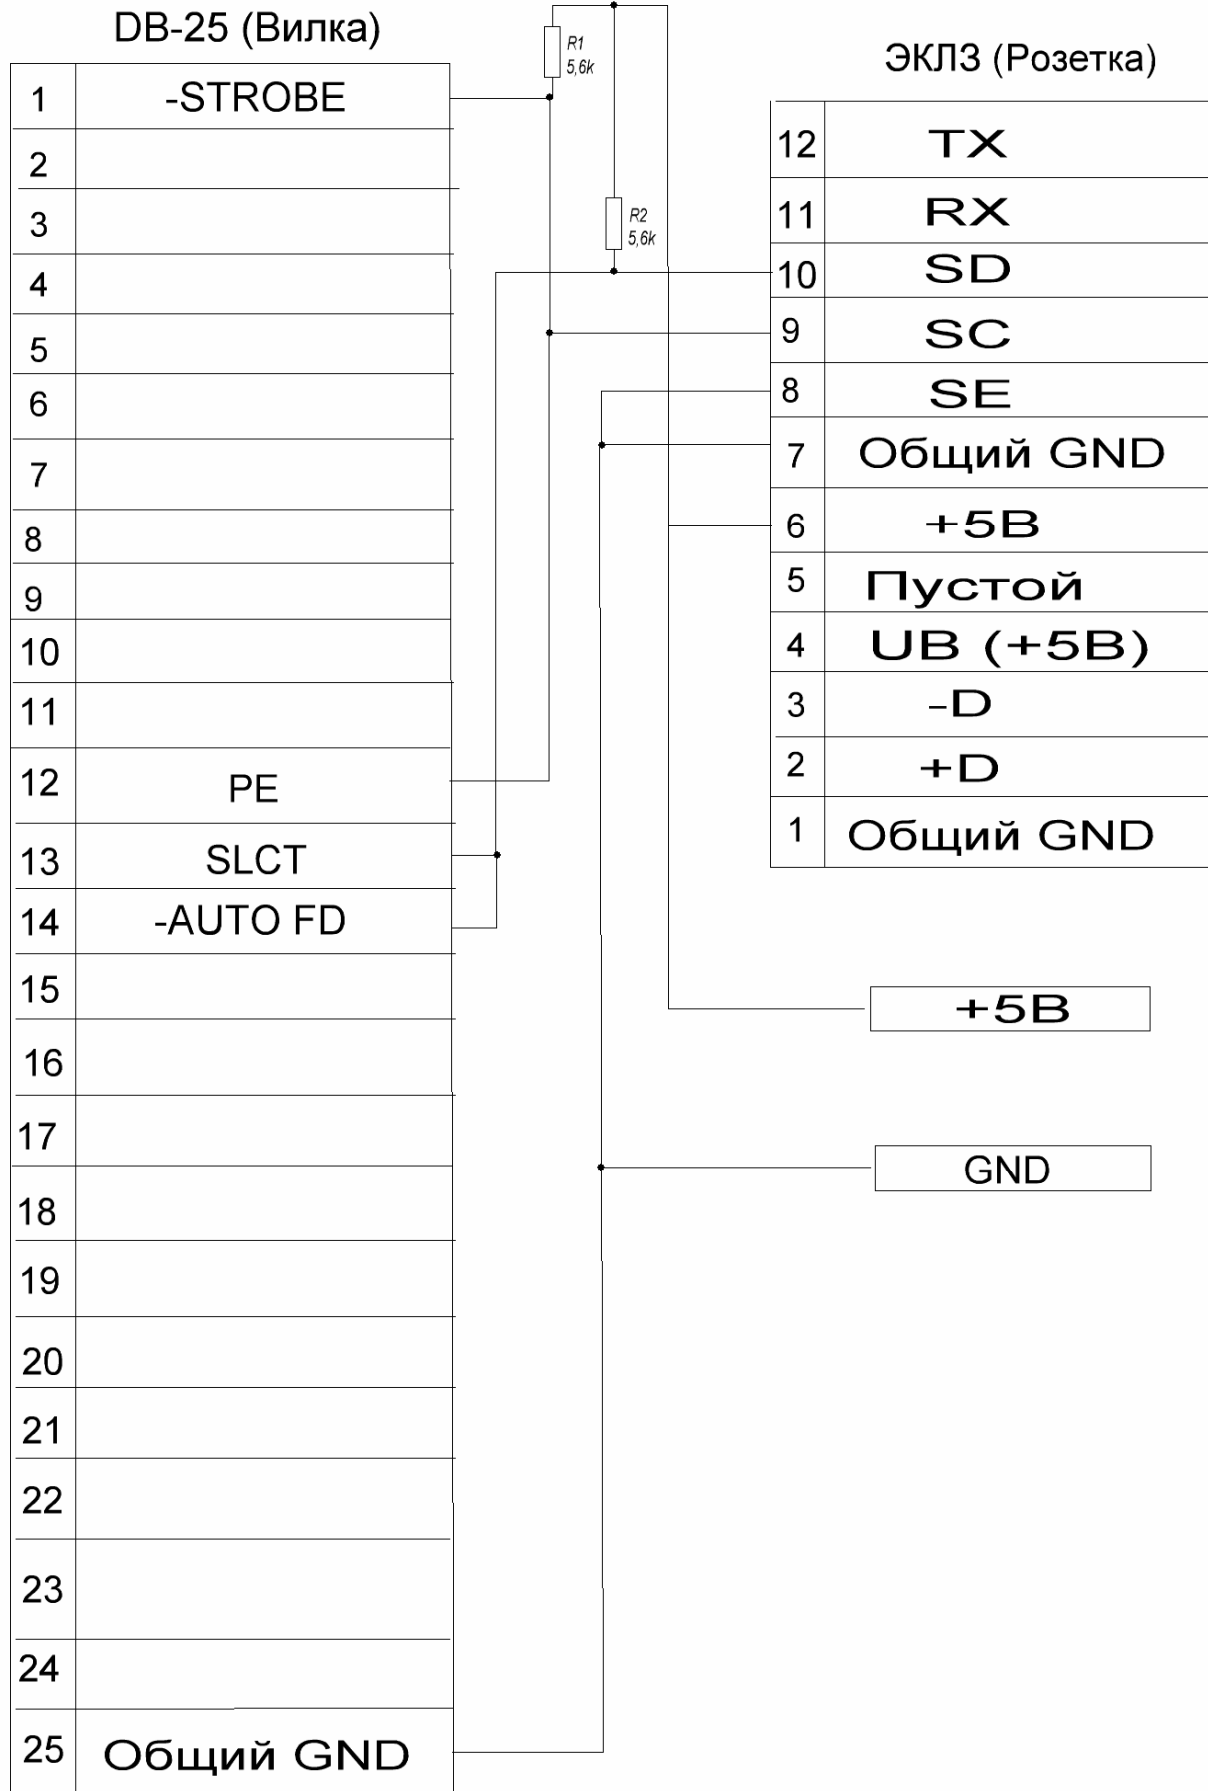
DB-25 (Вилка)

| 1 | -STROBE |
|---|---|
| 2 | |
| 3 | |
| 4 | |
| 5 | |
| 6 | |
| 7 | |
| 8 | |
| 9 | |
| 10 | |
| 11 | |
| 12 | PE |
| 13 | SLCT |
| 14 | -AUTO FD |
| 15 | |
| 16 | |
| 17 | |
| 18 | |
| 19 | |
| 20 | |
| 21 | |
| 22 | |
| 23 | |
| 24 | |
| 25 | Общий GND |

R1
5,6k

R2
5,6k

ЭКЛЗ (Розетка)

| 12 | TX |
|---|---|
| 11 | RX |
| 10 | SD |
| 9 | SC |
| 8 | SE |
| 7 | Общий GND |
| 6 | +5B |
| 5 | Пустой |
| 4 | UB (+5B) |
| 3 | -D |
| 2 | +D |
| 1 | Общий GND |

+5B

GND